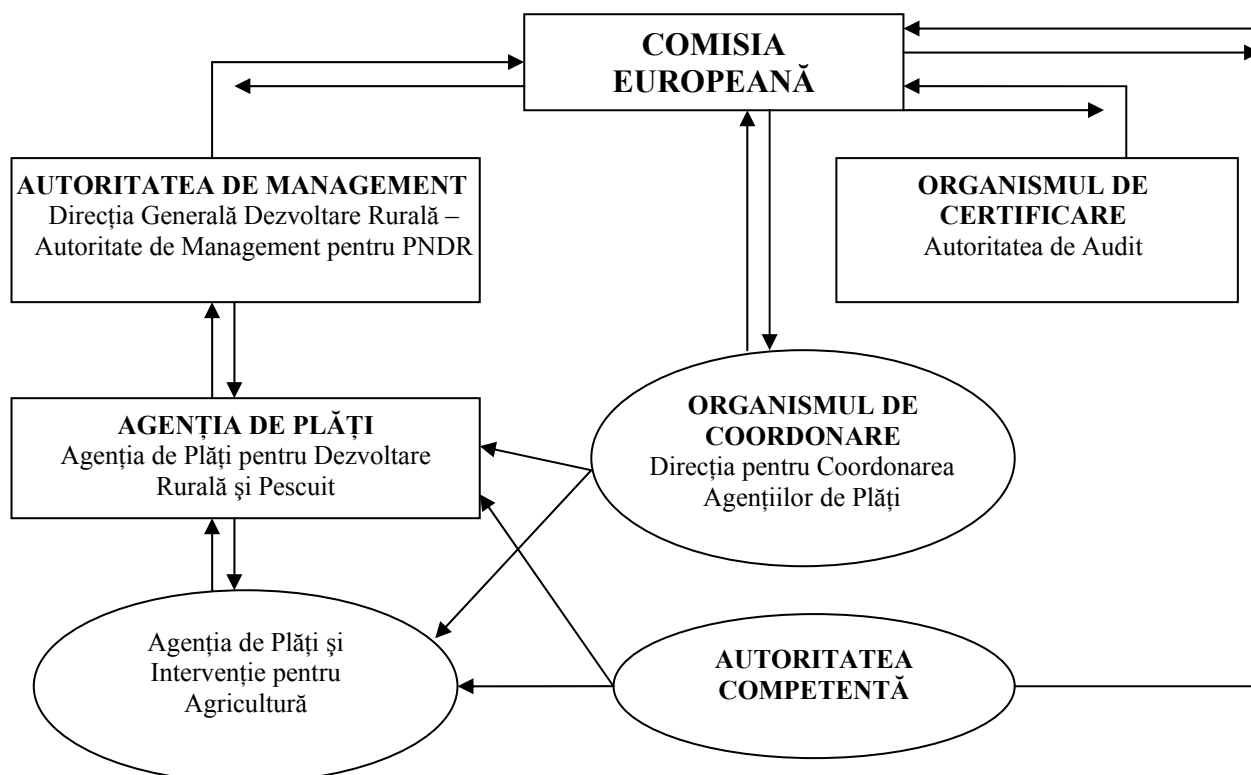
COMISIA EUROPEANĂ

AUTORITATEA DE MANAGEMENT
Direcția Generală Dezvoltare Rurală – Autoritate de Management pentru PNDR

ORGANISMUL DE CERTIFICARE
Autoritatea de Audit

AGENȚIA DE PLĂȚI
Agenția de Plăți pentru Dezvoltare Rurală și Pescuit

ORGANISMUL DE COORDONARE
Direcția pentru Coordonarea Agențiilor de Plăți

Agenția de Plăți și Intervenție pentru Agricultură

AUTORITATEA COMPETENTĂ